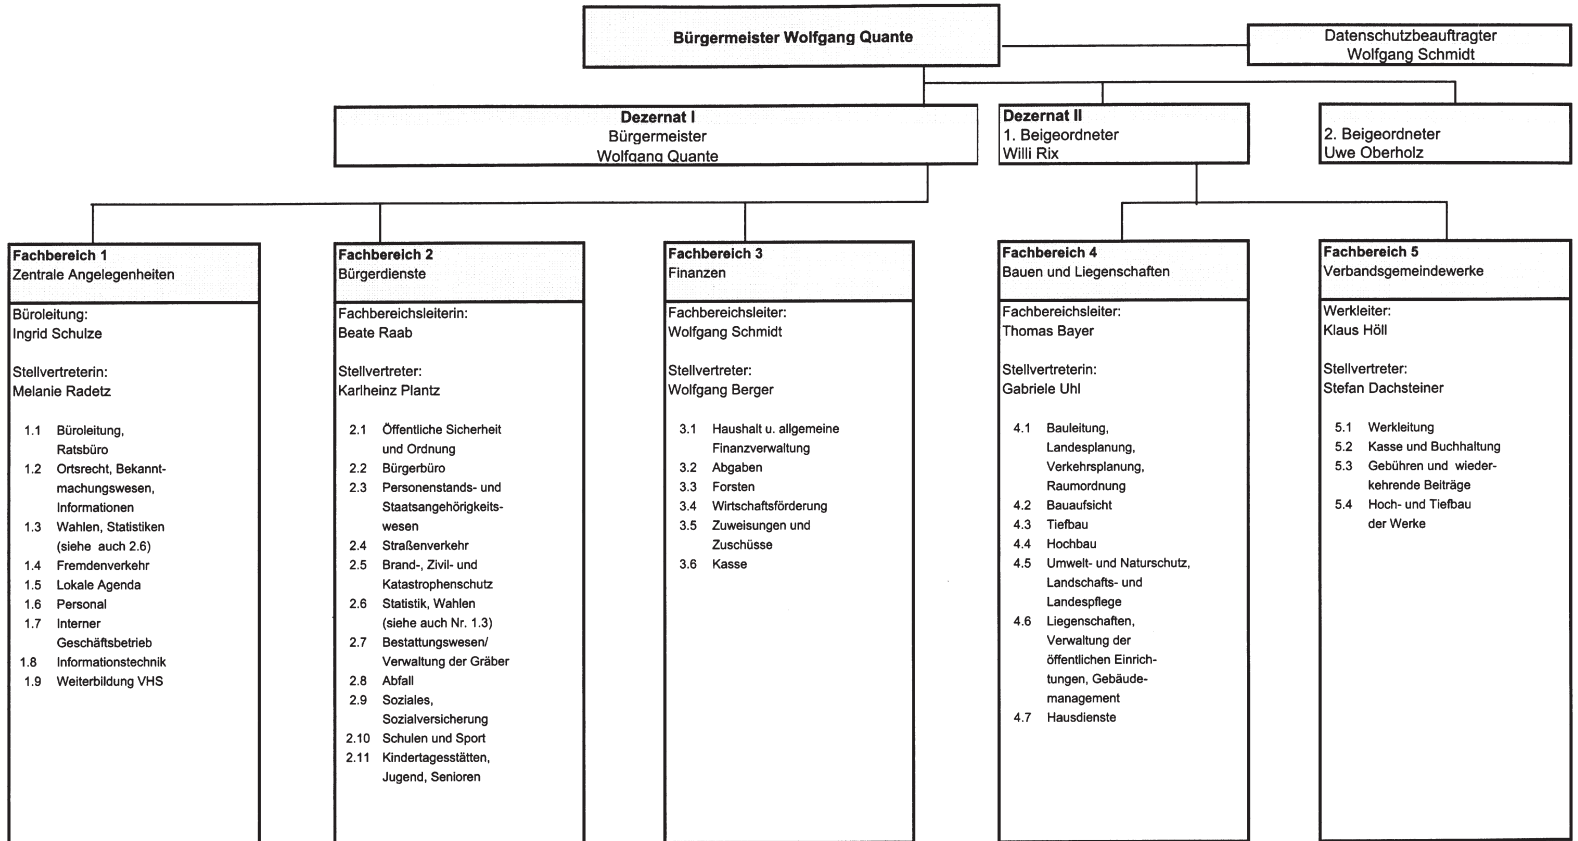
Bürgermeister Wolfgang Quante

Datenschutzbeauftragter
Wolfgang Schmidt

Dezernat I
Bürgermeister
Wolfgang Quante

Dezernat II
1. Beigeordneter
Willi Rix

2. Beigeordneter
Uwe Oberholz

Fachbereich 1
Zentrale Angelegenheiten

Büroleitung:
Ingrid Schulze

Stellvertreterin:
Melanie Radetz

1.1 Büroleitung, Ratsbüro
1.2 Ortsrecht, Bekanntmachungswesen, Informationen
1.3 Wahlen, Statistiken (siehe auch 2.6)
1.4 Fremdenverkehr
1.5 Lokale Agenda
1.6 Personal
1.7 Interner Geschäftsbetrieb
1.8 Informationstechnik
1.9 Weiterbildung VHS

Fachbereich 2
Bürgerdienste

Fachbereichsleiterin:
Beate Raab

Stellvertreter:
Karlheinz Plantz

2.1 Öffentliche Sicherheit und Ordnung
2.2 Bürgerbüro
2.3 Personenstands- und Staatsangehörigkeitswesen
2.4 Straßenverkehr
2.5 Brand-, Zivil- und Katastrophenschutz
2.6 Statistik, Wahlen (siehe auch Nr. 1.3)
2.7 Bestattungswesen/ Verwaltung der Gräber
2.8 Abfall
2.9 Soziales, Sozialversicherung
2.10 Schulen und Sport
2.11 Kindertagesstätten, Jugend, Senioren

Fachbereich 3
Finanzen

Fachbereichsleiter:
Wolfgang Schmidt

Stellvertreter:
Wolfgang Berger

3.1 Haushalt u. allgemeine Finanzverwaltung
3.2 Abgaben
3.3 Forsten
3.4 Wirtschaftsförderung
3.5 Zuweisungen und Zuschüsse
3.6 Kasse

Fachbereich 4
Bauen und Liegenschaften

Fachbereichsleiter:
Thomas Bayer

Stellvertreterin:
Gabriele Uhl

4.1 Bauleitung, Landesplanung, Verkehrsplanung, Raumordnung
4.2 Bauaufsicht
4.3 Tiefbau
4.4 Hochbau
4.5 Umwelt- und Naturschutz, Landschafts- und Landespflege
4.6 Liegenschaften, Verwaltung der öffentlichen Einrichtungen, Gebäudemanagement
4.7 Hausdienste

Fachbereich 5
Verbandsgemeindewerke

Werkleiter:
Klaus Höll

Stellvertreter:
Stefan Dachsteiner

5.1 Werkleitung
5.2 Kasse und Buchhaltung
5.3 Gebühren und wiederkehrende Beiträge
5.4 Hoch- und Tiefbau der Werke